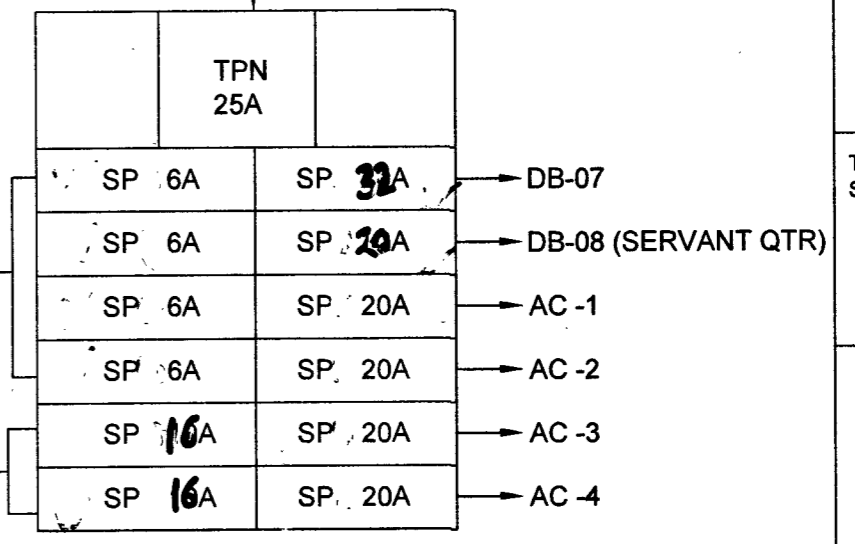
| | TPN 25A | |
|---|---|---|

| | |
|---|---|
| SP 6A | SP 32A |
| SP 6A | SP 20A |
| SP 6A | SP 20A |
| SP 6A | SP 20A |
| SP 16A | SP 20A |
| SP 16A | SP 20A |

DB-07
DB-08 (SERVANT QTR)
AC -1
AC -2
AC -3
AC -4

T
S